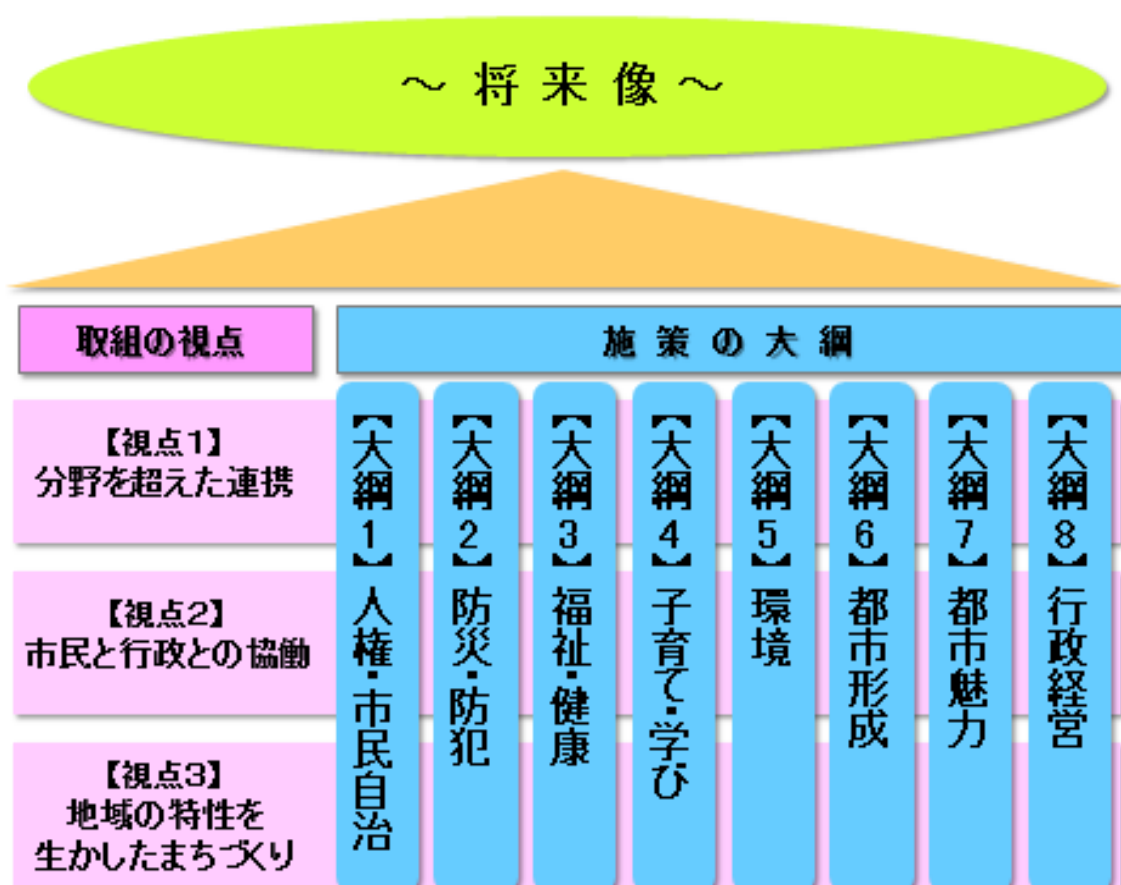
～将来像～

取組の視点

施策の大綱

【視点1】
分野を超えた連携

【視点2】
市民と行政との協働

【視点3】
地域の特性を生かしたまちづくり

【大綱1】人権・市民自治

【大綱2】防災・防犯

【大綱3】福祉・健康

【大綱4】子育て・学び

【大綱5】環境

【大綱6】都市形成

【大綱7】都市魅力

【大綱8】行政経営